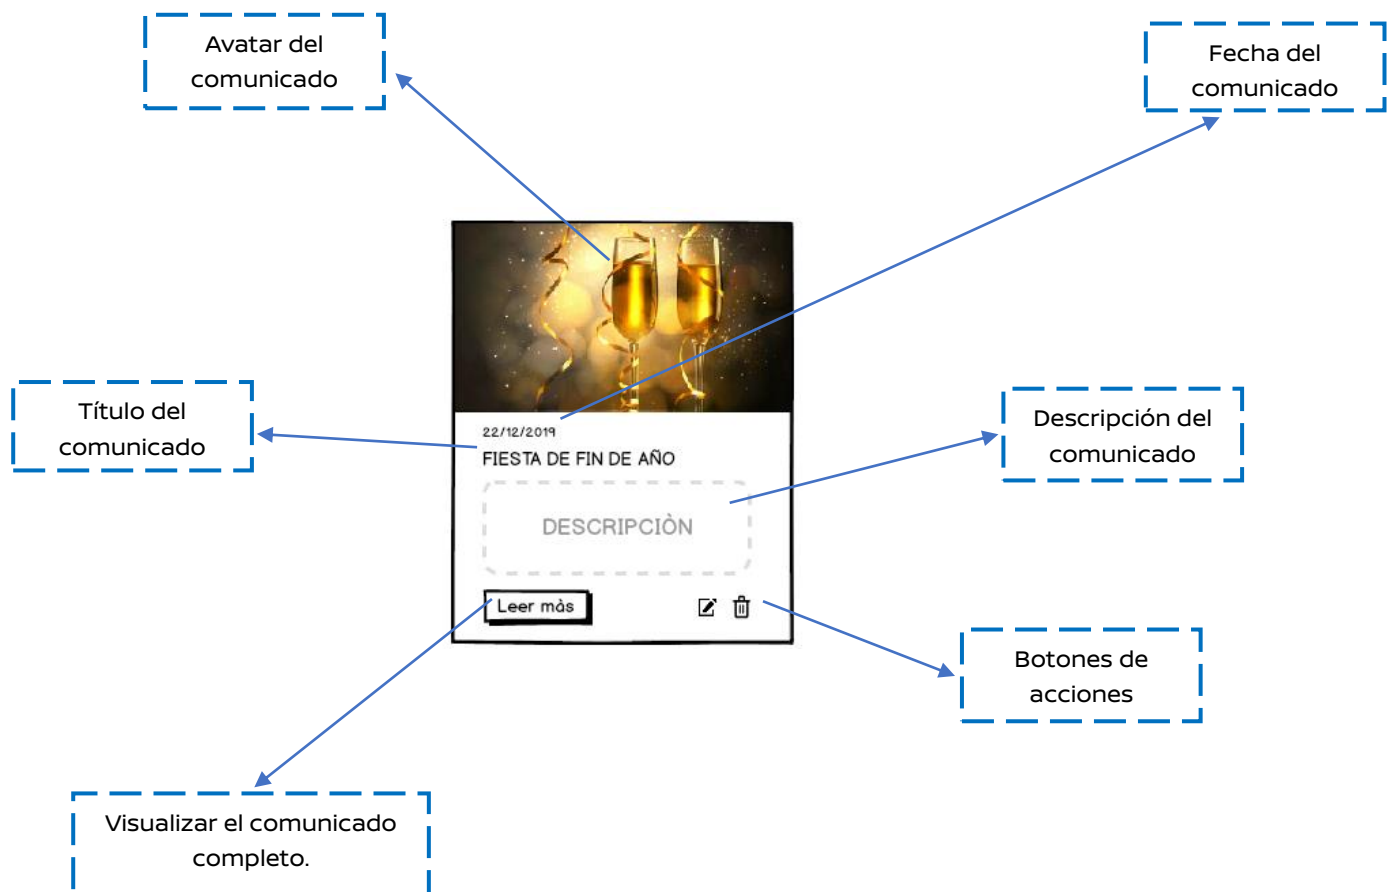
Avatar del comunicado

Fecha del comunicado

Título del comunicado

22/12/2019

FIESTA DE FIN DE AÑO

DESCRIPCIÒN

Descripción del comunicado

Leer màs

Botones de acciones

Visualizar el comunicado completo.